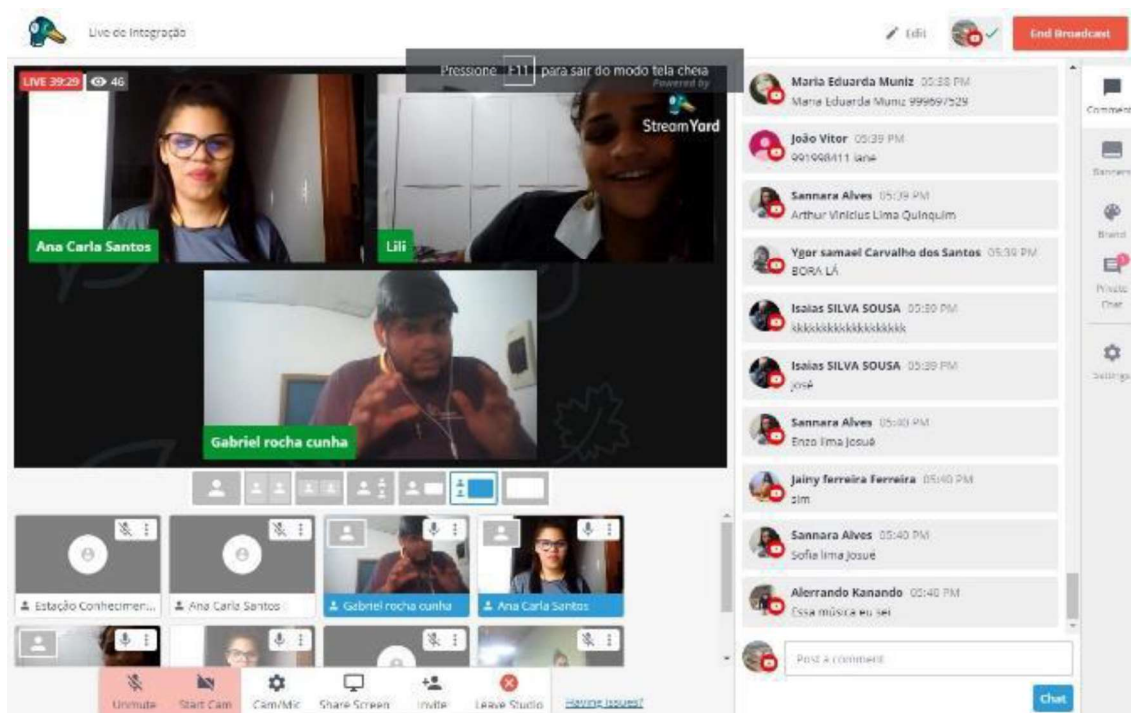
Live de Integração

Edit

End Broadcast

LIVE 39:29 46

Pressione F11 para sair do modo tela cheia

Powered by StreamYard

Ana Carla Santos

Lili

Gabriel rocha cunha

Estação Conhecimen...

Ana Carla Santos

Gabriel rocha cunha

Ana Carla Santos

Unmute Start Cam Cam/Mic Share Screen Invite Leave Studio Having issues?

Maria Eduarda Muniz 05:38 PM
Maria Eduarda Muniz 999697529

João Vitor 05:39 PM
991998411 iane

Sannara Alves 05:39 PM
Arthur Vinicius Lima Quinquim

Ygor samael Carvalho dos Santos 05:39 PM
BORA LÁ

Isaias SILVA SOUSA 05:39 PM
kkkkkkkkkkkkkkkkkk

Isaias SILVA SOUSA 05:39 PM
josé

Sannara Alves 05:40 PM
Enzo lima Josué

Jainy ferreira Ferreira 05:40 PM
sim

Sannara Alves 05:40 PM
Sofia lima Josué

Alerrando Kanando 05:40 PM
Essa música eu sei

Post a comment

Chat

Comments

Banners

Brand

Private Chat

Settings